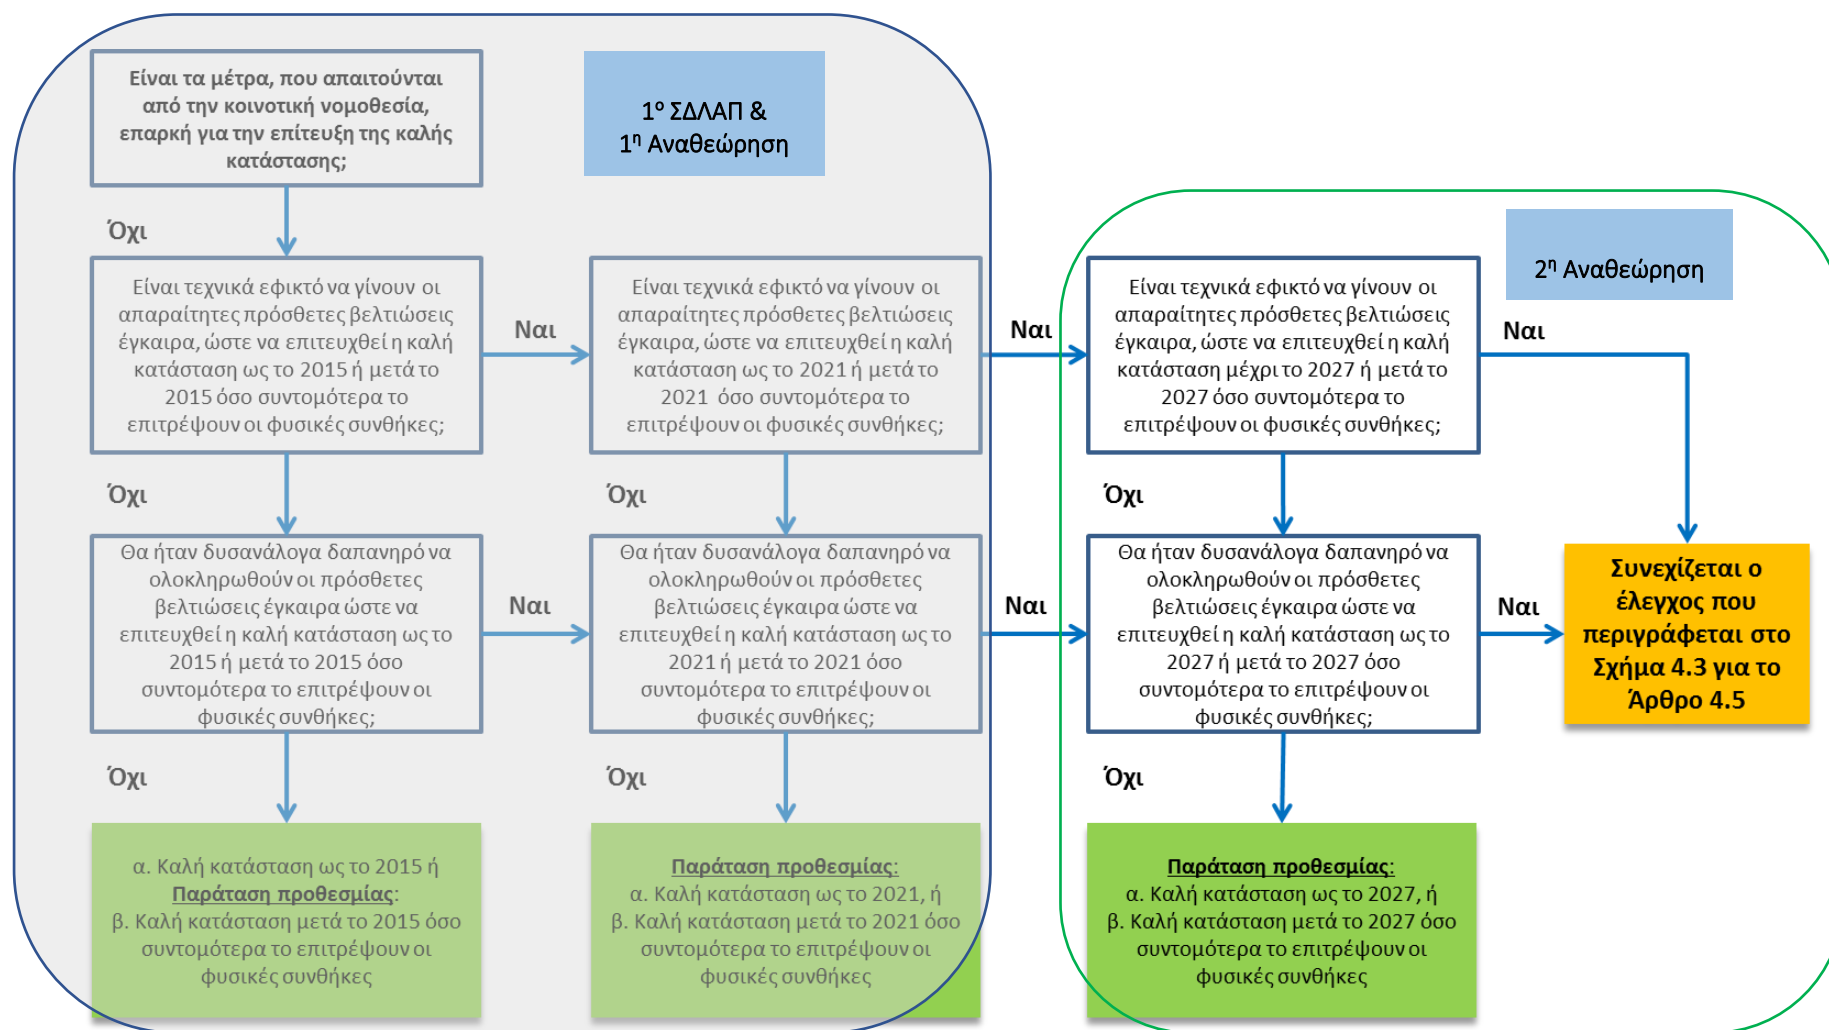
Είναι τα μέτρα, που απαιτούνται από την κοινοτική νομοθεσία, επαρκή για την επίτευξη της καλής κατάστασης;

$1^{ο}$ ΣΔΛΑΠ &
$1^{η}$ Αναθεώρηση

Όχι

Είναι τεχνικά εφικτό να γίνουν οι απαραίτητες πρόσθετες βελτιώσεις έγκαιρα, ώστε να επιτευχθεί η καλή κατάσταση ως το 2015 ή μετά το 2015 όσο συντομότερα το επιτρέψουν οι φυσικές συνθήκες;

Ναι

Είναι τεχνικά εφικτό να γίνουν οι απαραίτητες πρόσθετες βελτιώσεις έγκαιρα, ώστε να επιτευχθεί η καλή κατάσταση ως το 2021 ή μετά το 2021 όσο συντομότερα το επιτρέψουν οι φυσικές συνθήκες;

Ναι

$2^{η}$ Αναθεώρηση

Είναι τεχνικά εφικτό να γίνουν οι απαραίτητες πρόσθετες βελτιώσεις έγκαιρα, ώστε να επιτευχθεί η καλή κατάσταση μέχρι το 2027 ή μετά το 2027 όσο συντομότερα το επιτρέψουν οι φυσικές συνθήκες;

Ναι

Όχι

Όχι

Όχι

Θα ήταν δυσανάλογα δαπανηρό να ολοκληρωθούν οι πρόσθετες βελτιώσεις έγκαιρα ώστε να επιτευχθεί η καλή κατάσταση ως το 2015 ή μετά το 2015 όσο συντομότερα το επιτρέψουν οι φυσικές συνθήκες;

Ναι

Θα ήταν δυσανάλογα δαπανηρό να ολοκληρωθούν οι πρόσθετες βελτιώσεις έγκαιρα ώστε να επιτευχθεί η καλή κατάσταση ως το 2021 ή μετά το 2021 όσο συντομότερα το επιτρέψουν οι φυσικές συνθήκες;

Ναι

Θα ήταν δυσανάλογα δαπανηρό να ολοκληρωθούν οι πρόσθετες βελτιώσεις έγκαιρα ώστε να επιτευχθεί η καλή κατάσταση ως το 2027 ή μετά το 2027 όσο συντομότερα το επιτρέψουν οι φυσικές συνθήκες;

Ναι

Συνεχίζεται ο έλεγχος που περιγράφεται στο Σχήμα 4.3 για το Άρθρο 4.5

Όχι

Όχι

Όχι

α. Καλή κατάσταση ως το 2015 ή
Παράταση προθεσμίας:
β. Καλή κατάσταση μετά το 2015 όσο συντομότερα το επιτρέψουν οι φυσικές συνθήκες

Παράταση προθεσμίας:
α. Καλή κατάσταση ως το 2021, ή
β. Καλή κατάσταση μετά το 2021 όσο συντομότερα το επιτρέψουν οι φυσικές συνθήκες

Παράταση προθεσμίας:
α. Καλή κατάσταση ως το 2027, ή
β. Καλή κατάσταση μετά το 2027 όσο συντομότερα το επιτρέψουν οι φυσικές συνθήκες